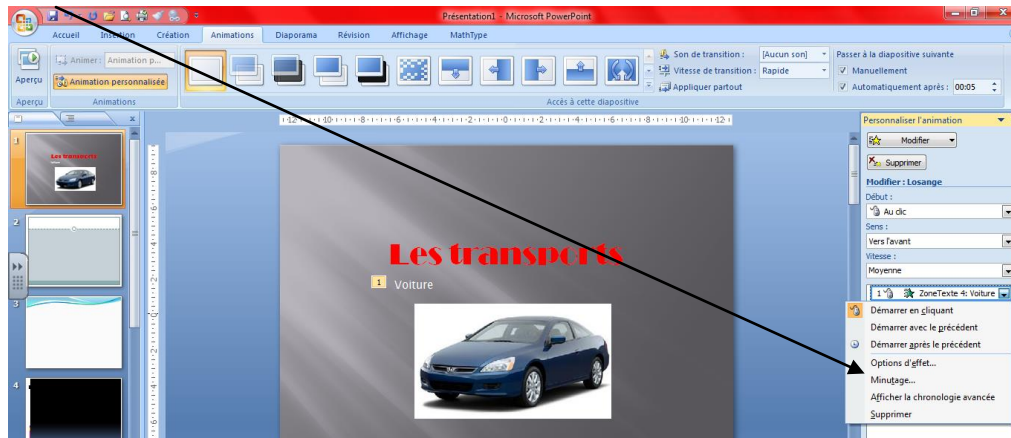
Présentation1 - Microsoft PowerPoint

Accueil
Insertion
Création
Animations
Diaporama
Révision
Affichage
MathType

Aperçu
Animer : Animation p...
Animation personnalisée
Aperçu
Animations

Son de transition : [Aucun son]
Vitesse de transition : Rapide
Appliquer partout
Passer à la diapositive suivante
Manuellement
Automatiquement après : 00:05
Accès à cette diapositive

·12·1·11·1·10·1·9·1·8·1·7·1·6·1·5·1·4·1·3·1·2·1·1·1·0·1·1·1·2·1·3·1·4·1·5·1·6·1·7·1·8·1·9·1·10·1·11·1·12·

1
Les transports
2
3
4

Les transports
1 Voiture

Personnaliser l'animation
Modifier
Supprimer
Modifier : Losange
Début :
Au clic
Sens :
Vers l'avant
Vitesse :
Moyenne
1 ZoneTexte 4: Voiture

Démarrer en cliquant
Démarrer avec le précédent
Démarrer après le précédent
Options d'effet...
Minutage...
Afficher la chronologie avancée
Supprimer